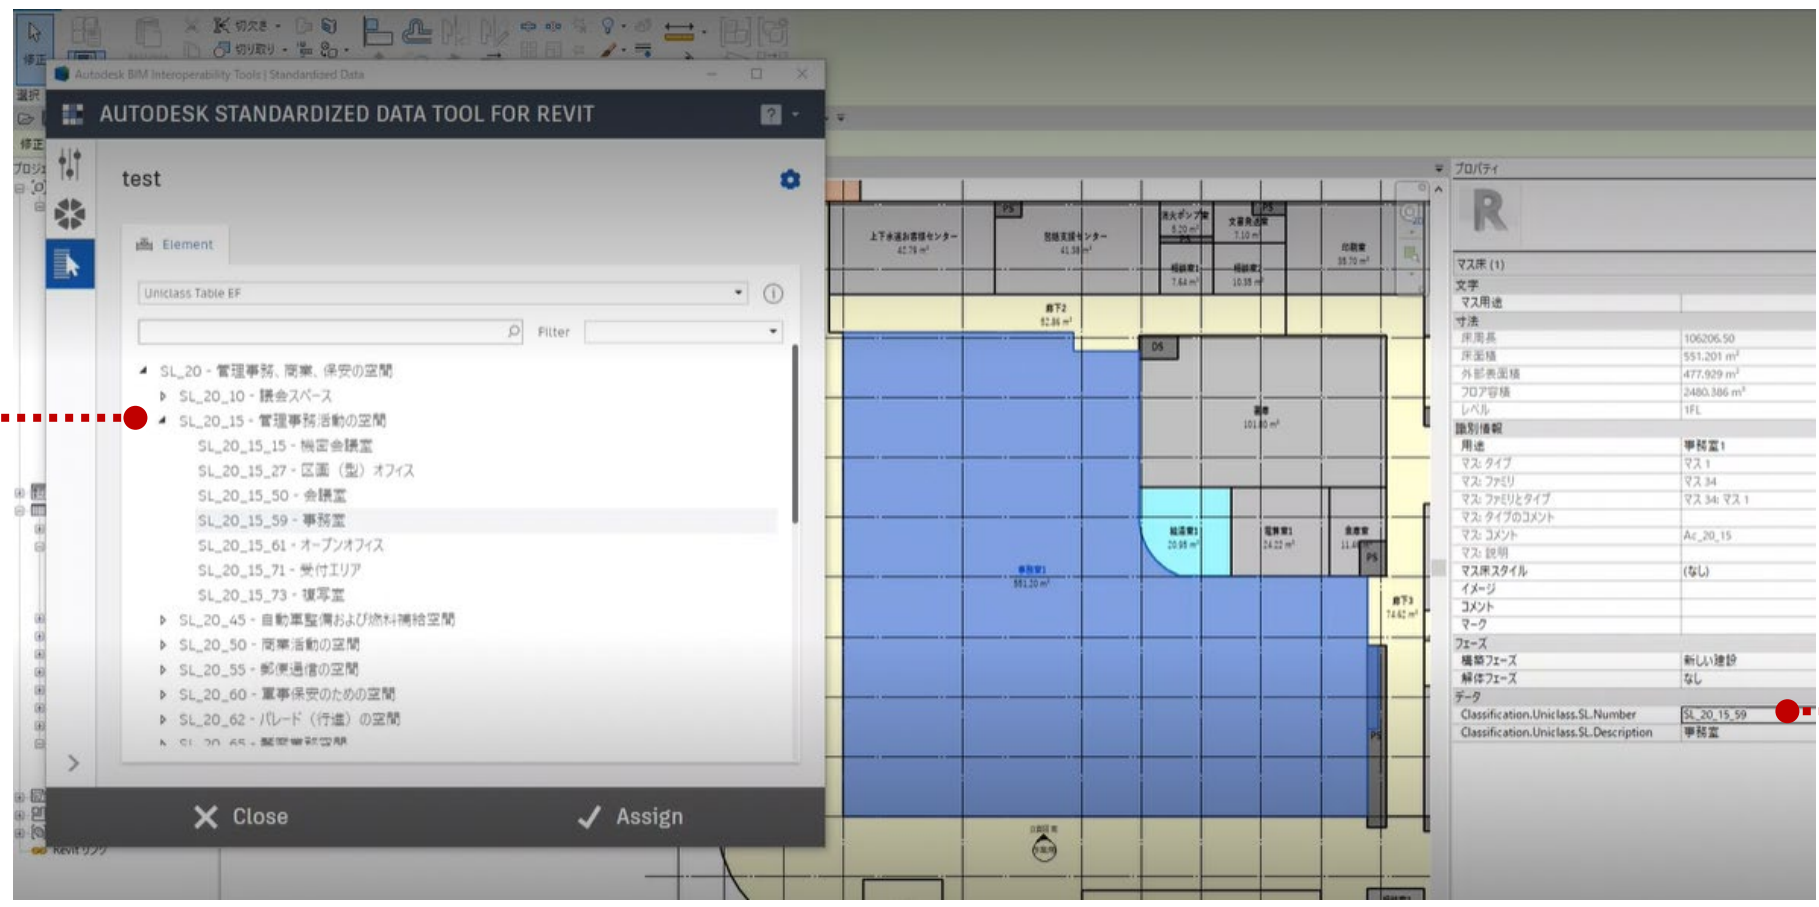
Autodesk BIM Interoperability Tools | Standardized Data

AUTODESK STANDARDIZED DATA TOOL FOR REVIT

test

Element

Uniclass Table EF

Filter

SL_20 - 管理事務、商業、保安の空間
SL_20_10 - 議会スペース
SL_20_15 - 管理事務活動の空間
SL_20_15_15 - 役員会議室
SL_20_15_27 - 区画（型）オフィス
SL_20_15_50 - 会議室
SL_20_15_59 - 事務室
SL_20_15_61 - オープンオフィス
SL_20_15_71 - 受付エリア
SL_20_15_73 - 複写室
SL_20_45 - 自動車整備および燃料補給空間
SL_20_50 - 商業活動の空間
SL_20_55 - 郵便通信の空間
SL_20_60 - 軍事保安のための空間
SL_20_62 - パレード（行進）の空間
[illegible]

Close
Assign

切り取り
修正
選択

プロパティ
マス床 (1)
文字
マス用途
寸法
床周長 106206.50
床面積 551.201 m²
外部表面積 477.929 m²
フロア容積 2480.386 m³
レベル 1FL
識別情報
用途 事務室1
マス: タイプ マス 1
マス: ファミリ マス 34
マス: ファミリとタイプ マス 34: マス 1
マス: タイプのコメント
マス: コメント Ac_20_15
マス: 説明
マス床スタイル (なし)
イメージ
コメント
マーク
フェーズ
構築フェーズ 新しい建設
解体フェーズ なし
データ
Classification.Uniclass.SL.Number SL_20_15_59
Classification.Uniclass.SL.Description 事務室

PS
DS
事務室1
551.20 m²
廊下2
52.86 m²
廊下3
74.62 m²
倉庫
101.60 m²
Revit リンク